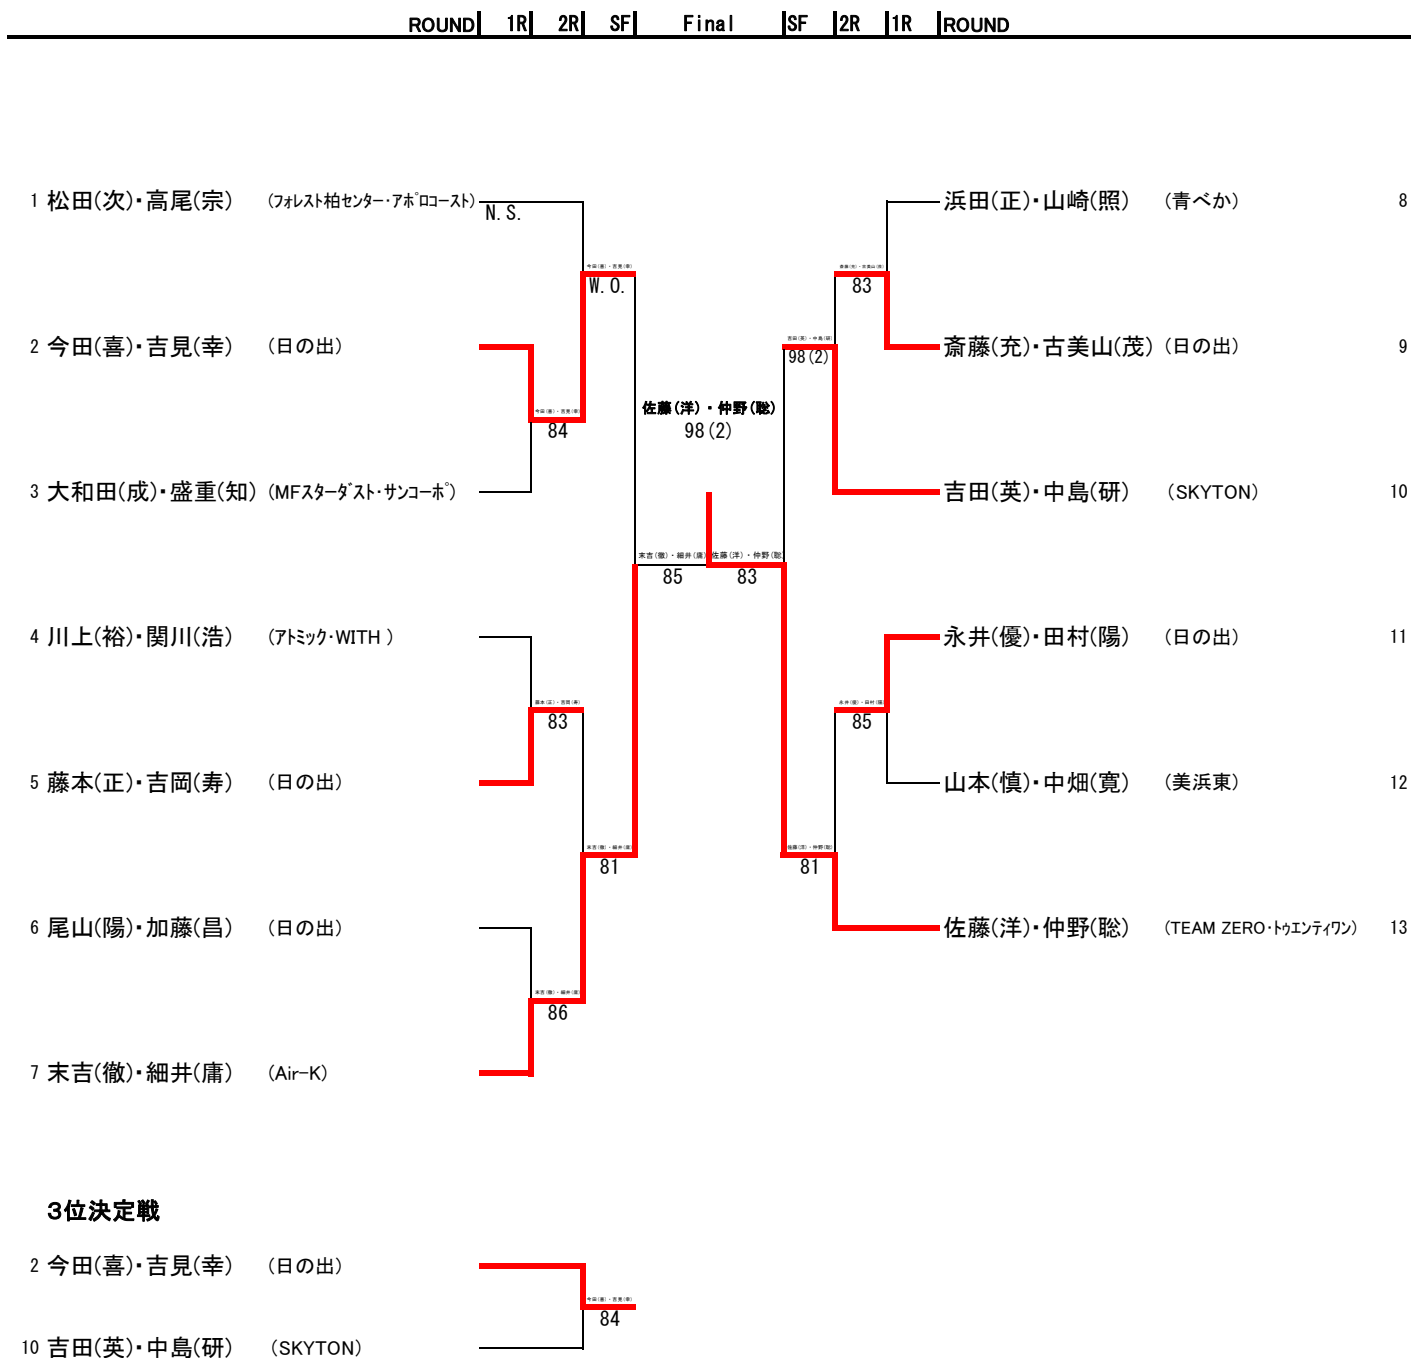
ROUND 1R 2R SF Final SF 2R 1R ROUND

1 松田(次)・高尾(宗) (フォレスト柏センター・アポロコースト)
N. S.
今田(喜)・吉見(幸)
W. O.
2 今田(喜)・吉見(幸) (日の出)
今田(喜)・吉見(幸)
84
3 大和田(成)・盛重(知) (MFスターダスト・サンコーポ)

佐藤(洋)・仲野(聡)
98(2)

末吉(徹)・細井(庸) 佐藤(洋)・仲野(聡)
85 83

4 川上(裕)・関川(浩) (アトミック・WITH )
藤本(正)・吉岡(寿)
83
5 藤本(正)・吉岡(寿) (日の出)
末吉(徹)・細井(庸)
81
6 尾山(陽)・加藤(昌) (日の出)
末吉(徹)・細井(庸)
86
7 末吉(徹)・細井(庸) (Air-K)

浜田(正)・山崎(照) (青べか) 8
斎藤(充)・古美山(茂)
83
吉田(英)・中島(研)
98(2)
斎藤(充)・古美山(茂) (日の出) 9
吉田(英)・中島(研) (SKYTON) 10
永井(優)・田村(陽) (日の出) 11
永井(優)・田村(陽)
85
山本(慎)・中畑(寛) (美浜東) 12
佐藤(洋)・仲野(聡)
81
佐藤(洋)・仲野(聡) (TEAM ZERO・トゥエンティワン) 13

3位決定戦
2 今田(喜)・吉見(幸) (日の出)
今田(喜)・吉見(幸)
84
10 吉田(英)・中島(研) (SKYTON)